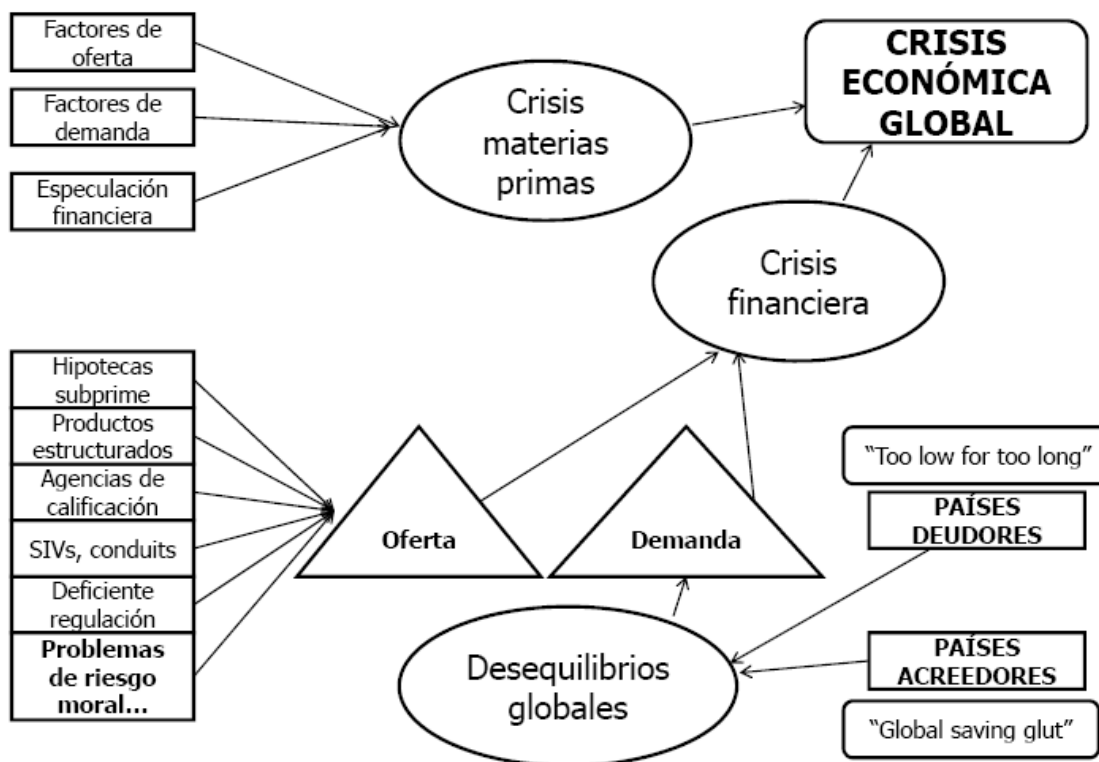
Factores de oferta

Factores de demanda

Especulación financiera

Crisis materias primas

CRISIS ECONÓMICA GLOBAL

Crisis financiera

Hipotecas subprime

Productos estructurados

Agencias de calificación

SIVs, conduits

Deficiente regulación

Problemas de riesgo moral...

Oferta

Demanda

"Too low for too long"

PAÍSES DEUDORES

PAÍSES ACREEDORES

"Global saving glut"

Desequilibrios globales